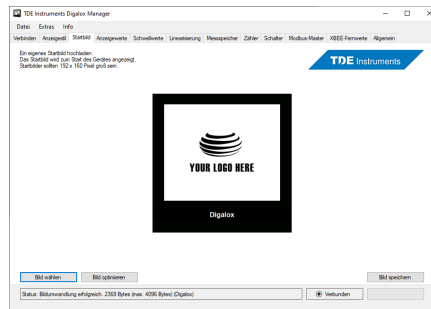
TDE Instruments Digalox Manager

Datei Extras Info

Verbinden Anzeigeteil Startbild Anzeigewerte Schwellwerte Linearisierung Messspeicher Zähler Schalter Modbus-Master XBEE-Fernwerte Allgemein

Ein eigenes Startbild hochladen.
Das Startbild wird zum Start des Gerätes angezeigt.
Startbilder sollten 152 x 160 Pixel groß sein.

TDE Instruments

YOUR LOGO HERE

Digalox

Bild wählen Bild optimieren Bild speichern

Status: Bildumwandlung erfolgreich. 2369 Bytes (max. 4096 Bytes) (Digalox)

Verbunden